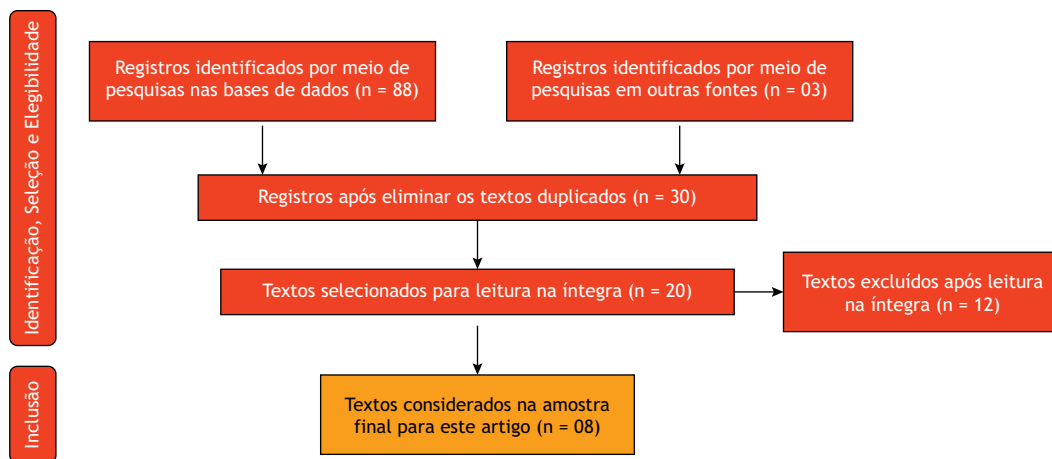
Identificação, Seleção e Elegibilidade

Registros identificados por meio de pesquisas nas bases de dados (n = 88)

Registros identificados por meio de pesquisas em outras fontes (n = 03)

Registros após eliminar os textos duplicados (n = 30)

Textos selecionados para leitura na íntegra (n = 20)

Textos excluídos após leitura na íntegra (n = 12)

Inclusão

Textos considerados na amostra final para este artigo (n = 08)